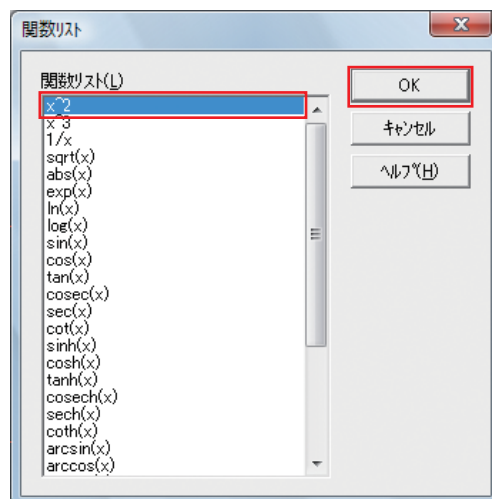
関数リスト

関数リスト(L)

x^2
x^3
1/x
sqrt(x)
abs(x)
exp(x)
ln(x)
log(x)
sin(x)
cos(x)
tan(x)
cosec(x)
sec(x)
cot(x)
sinh(x)
cosh(x)
tanh(x)
cosech(x)
sech(x)
coth(x)
arcsin(x)
arccos(x)

OK
キャンセル
ヘルプ(H)